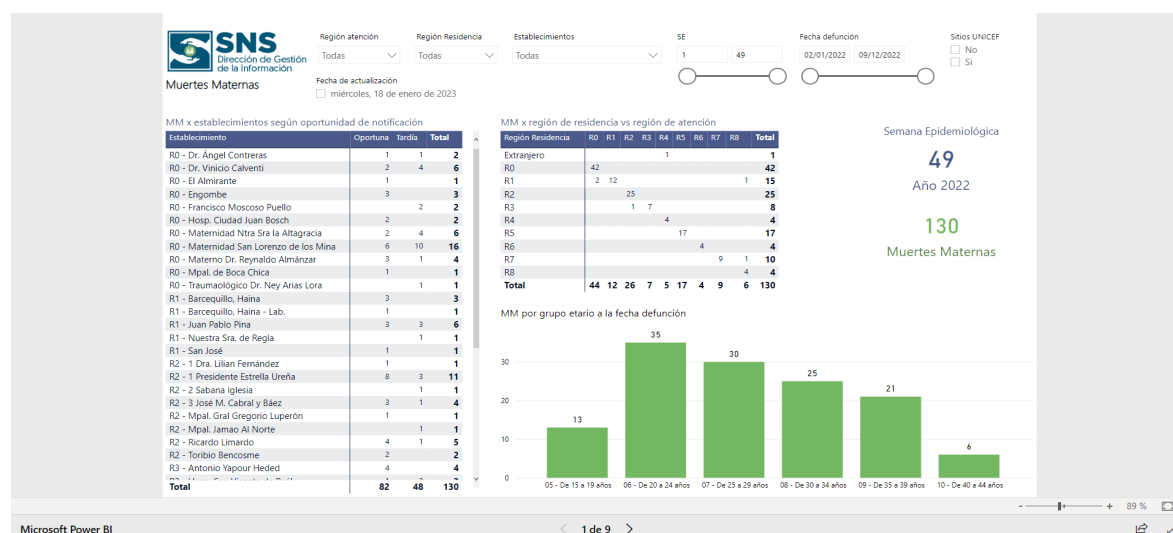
SNS Dirección de Gestión de la Información

Muertes Maternas

Región atención
Todas

Región Residencia
Todas

Establecimientos
Todas

Fecha de actualización
miércoles, 18 de enero de 2023

SE
1 49

Fecha defunción
02/01/2022 09/12/2022

Sitios UNICEF
No
Si

MM x establecimientos según oportunidad de notificación

| Establecimiento | Oportuna | Tardía | Total |
|---|---|---|---|
| R0 - Dr. Ángel Contreras | 1 | 1 | 2 |
| R0 - Dr. Vinicio Calventi | 2 | 4 | 6 |
| R0 - El Almirante | 1 | | 1 |
| R0 - Engombe | 3 | | 3 |
| R0 - Francisco Moscoso Puello | | 2 | 2 |
| R0 - Hosp. Ciudad Juan Bosch | 2 | | 2 |
| R0 - Maternidad Ntra Sra la Altagracia | 2 | 4 | 6 |
| R0 - Maternidad San Lorenzo de los Mina | 6 | 10 | 16 |
| R0 - Materno Dr. Reynaldo Almánzar | 3 | 1 | 4 |
| R0 - Mpal. de Boca Chica | 1 | | 1 |
| R0 - Traumaológico Dr. Ney Arias Lora | | 1 | 1 |
| R1 - Barcequillo, Haina | 3 | | 3 |
| R1 - Barcequillo, Haina - Lab. | 1 | | 1 |
| R1 - Juan Pablo Pina | 3 | 3 | 6 |
| R1 - Nuestra Sra. de Regla | | 1 | 1 |
| R1 - San José | 1 | | 1 |
| R2 - 1 Dra. Lilian Fernández | 1 | | 1 |
| R2 - 1 Presidente Estrella Ureña | 8 | 3 | 11 |
| R2 - 2 Sabana Iglesia | | 1 | 1 |
| R2 - 3 José M. Cabral y Báez | 3 | 1 | 4 |
| R2 - Mpal. Gral Gregorio Luperón | 1 | | 1 |
| R2 - Mpal. Jamao Al Norte | | 1 | 1 |
| R2 - Ricardo Limardo | 4 | 1 | 5 |
| R2 - Toribio Bencosme | 2 | | 2 |
| R3 - Antonio Yapour Heded | 4 | | 4 |
| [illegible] | | | |
| Total | 82 | 48 | 130 |

MM x región de residencia vs región de atención

| Región Residencia | R0 | R1 | R2 | R3 | R4 | R5 | R6 | R7 | R8 | Total |
|---|---|---|---|---|---|---|---|---|---|---|
| Extranjero | | | | | 1 | | | | | 1 |
| R0 | 42 | | | | | | | | | 42 |
| R1 | 2 | 12 | | | | | | | 1 | 15 |
| R2 | | | 25 | | | | | | | 25 |
| R3 | | | | 1 | 7 | | | | | 8 |
| R4 | | | | | 4 | | | | | 4 |
| R5 | | | | | | 17 | | | | 17 |
| R6 | | | | | | | 4 | | | 4 |
| R7 | | | | | | | | 9 | 1 | 10 |
| R8 | | | | | | | | | 4 | 4 |
| Total | 44 | 12 | 26 | 7 | 5 | 17 | 4 | 9 | 6 | 130 |

Semana Epidemiológica
49
Año 2022

130
Muertes Maternas

MM por grupo etario a la fecha defunción

0
10
20
30
13
35
30
25
21
6
05 - De 15 a 19 años
06 - De 20 a 24 años
07 - De 25 a 29 años
08 - De 30 a 34 años
09 - De 35 a 39 años
10 - De 40 a 44 años

- + 89 %

Microsoft Power BI

1 de 9